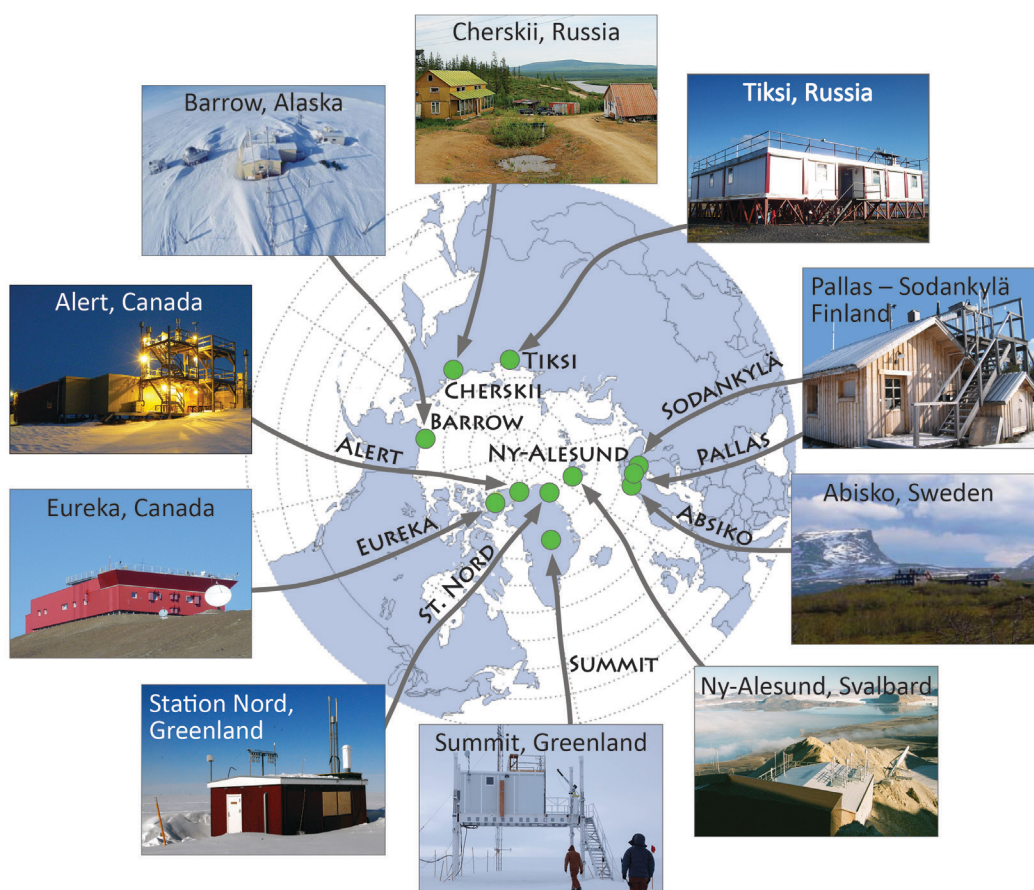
Cherskii, Russia

Barrow, Alaska

Tiksi, Russia

Alert, Canada

Pallas – Sodankylä Finland

Tiksi

Cherskii

Sodankylä

Barrow

Alert

Ny-Alesund

Pallas

Eureka, Canada

Abisko, Sweden

Eureka

Absiko

St. Nord

Summit

Ny-Alesund, Svalbard

Station Nord, Greenland

Summit, Greenland